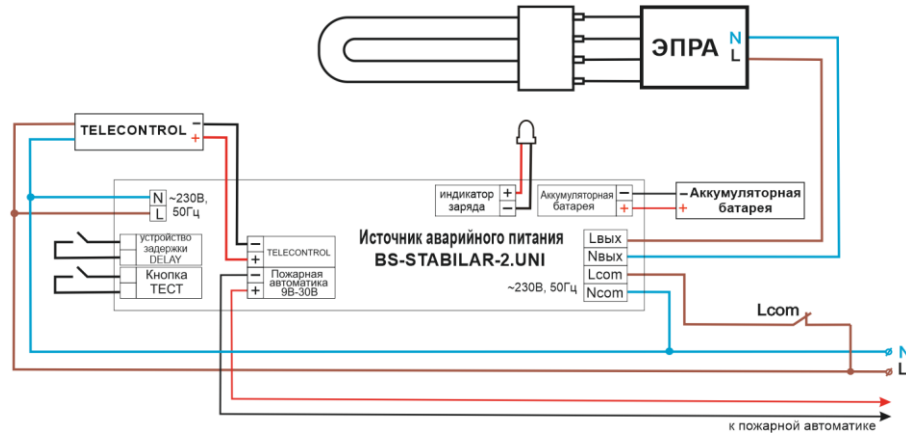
ЭПРА
N
L

TELECONTROL
–
+

индикатор заряда
+
–

Аккумуляторная батарея
–
+

– Аккумуляторная
+ батарея

N
L
~230В, 50Гц

устройство задержки DELAY

Кнопка ТЕСТ

–
+
TELECONTROL

–
+
Пожарная автоматика 9В-30В

Источник аварийного питания
BS-STABILAR-2.UNI

~230В, 50Гц

Lвых
Nвых
Lcom
Ncom

Lcom

N
L

к пожарной автоматике